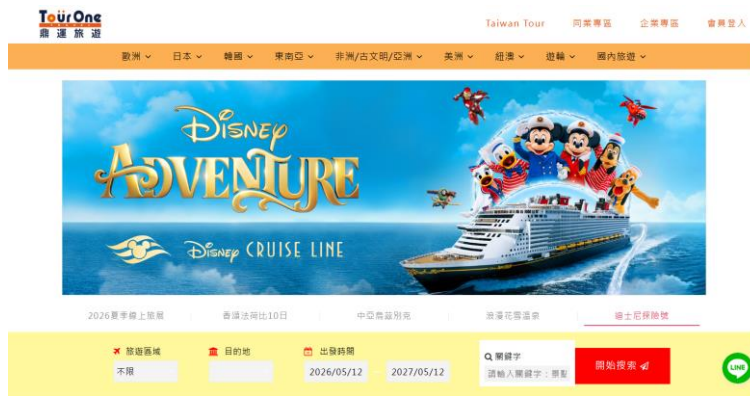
TourOne
鼎運旅遊

Taiwan Tour 同業專區 企業專區 會員登入

歐洲 日本 韓國 東南亞 非洲/古文明/亞洲 美洲 紐澳 遊輪 國內旅遊

Disney ADVENTURE
Disney CRUISE LINE

2026夏季線上旅展 香港法國也10日 中亞帝國別克 浪漫花季溫泉 迪士尼探險號

旅遊區域 目的地 出發時間 關鍵字
不限 2026/05/12 2027/05/12 請輸入關鍵字：景點
開始搜索

LINE